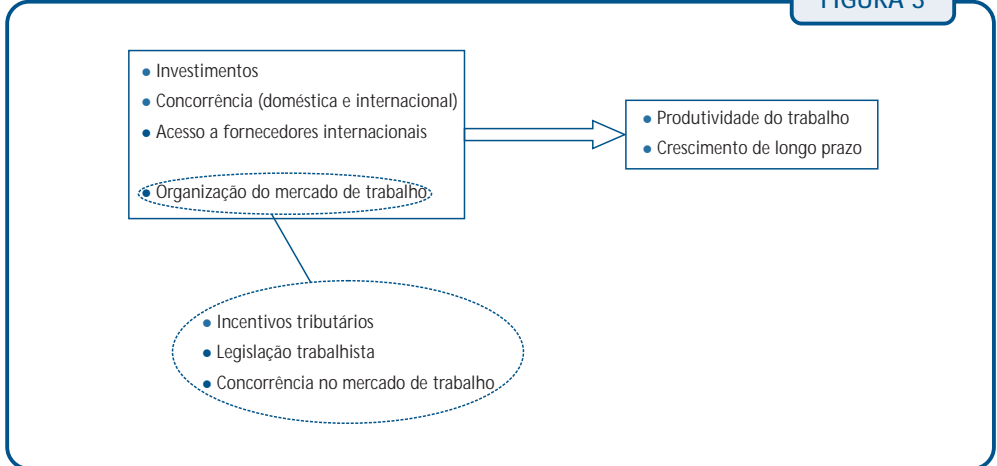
FIGURA 3

- Investimentos
- Concorrência (doméstica e internacional)
- Acesso a fornecedores internacionais
- Organização do mercado de trabalho

- Produtividade do trabalho
- Crescimento de longo prazo

- Incentivos tributários
- Legislação trabalhista
- Concorrência no mercado de trabalho